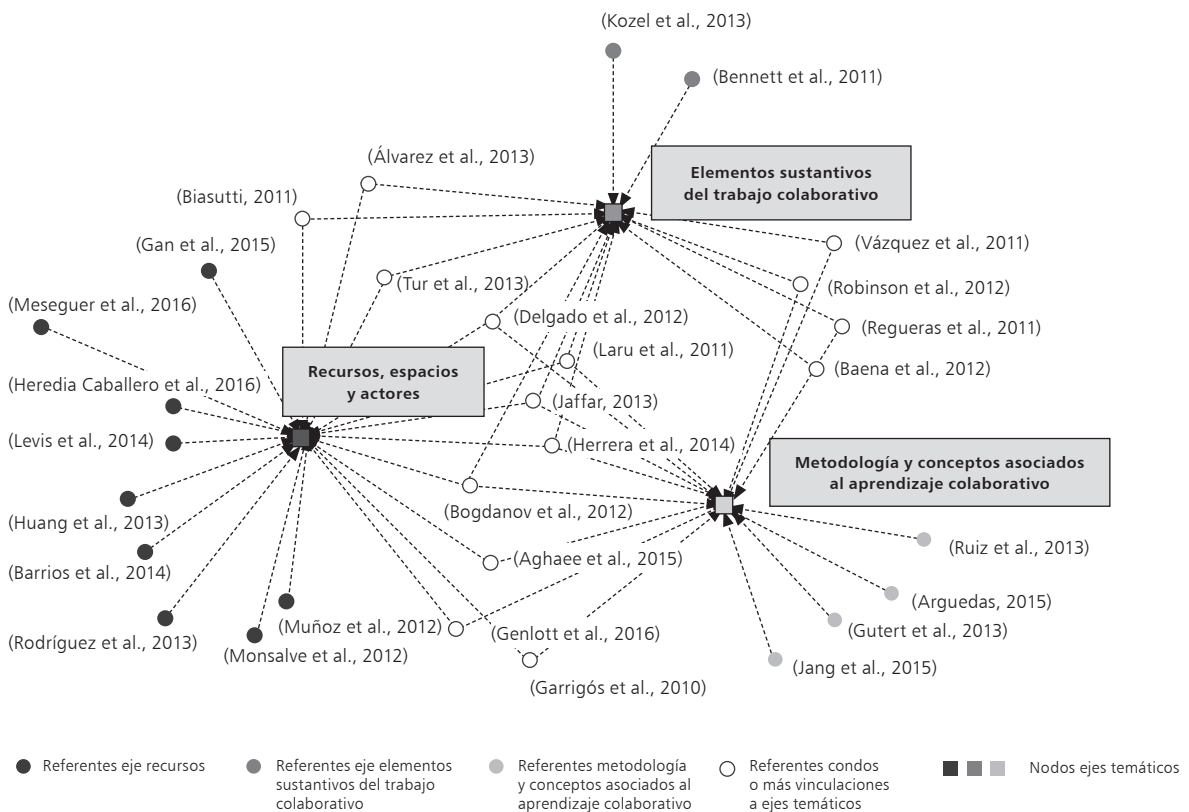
(Kozel et al., 2013)

(Bennett et al., 2011)

(Álvarez et al., 2013)

Elementos sustantivos del trabajo colaborativo

(Biasutti, 2011)

(Gan et al., 2015)

(Vázquez et al., 2011)

(Tur et al., 2013)

(Robinson et al., 2012)

(Meseguer et al., 2016)

(Delgado et al., 2012)

(Regueras et al., 2011)

Recursos, espacios y actores

(Laru et al., 2011)

(Baena et al., 2012)

(Heredia Caballero et al., 2016)

(Jaffar, 2013)

(Levis et al., 2014)

(Herrera et al., 2014)

Metodología y conceptos asociados al aprendizaje colaborativo

(Bogdanov et al., 2012)

(Huang et al., 2013)

(Ruiz et al., 2013)

(Aghaee et al., 2015)

(Barrios et al., 2014)

(Arguedas, 2015)

(Gutert et al., 2013)

(Rodríguez et al., 2013)

(Muñoz et al., 2012)

(Genlott et al., 2016)

(Monsalve et al., 2012)

(Jang et al., 2015)

(Garrigós et al., 2010)

Referentes eje recursos

Referentes eje elementos sustantivos del trabajo colaborativo

Referentes metodología y conceptos asociados al aprendizaje colaborativo

Referentes condos o más vinculaciones a ejes temáticos

Nodos ejes temáticos